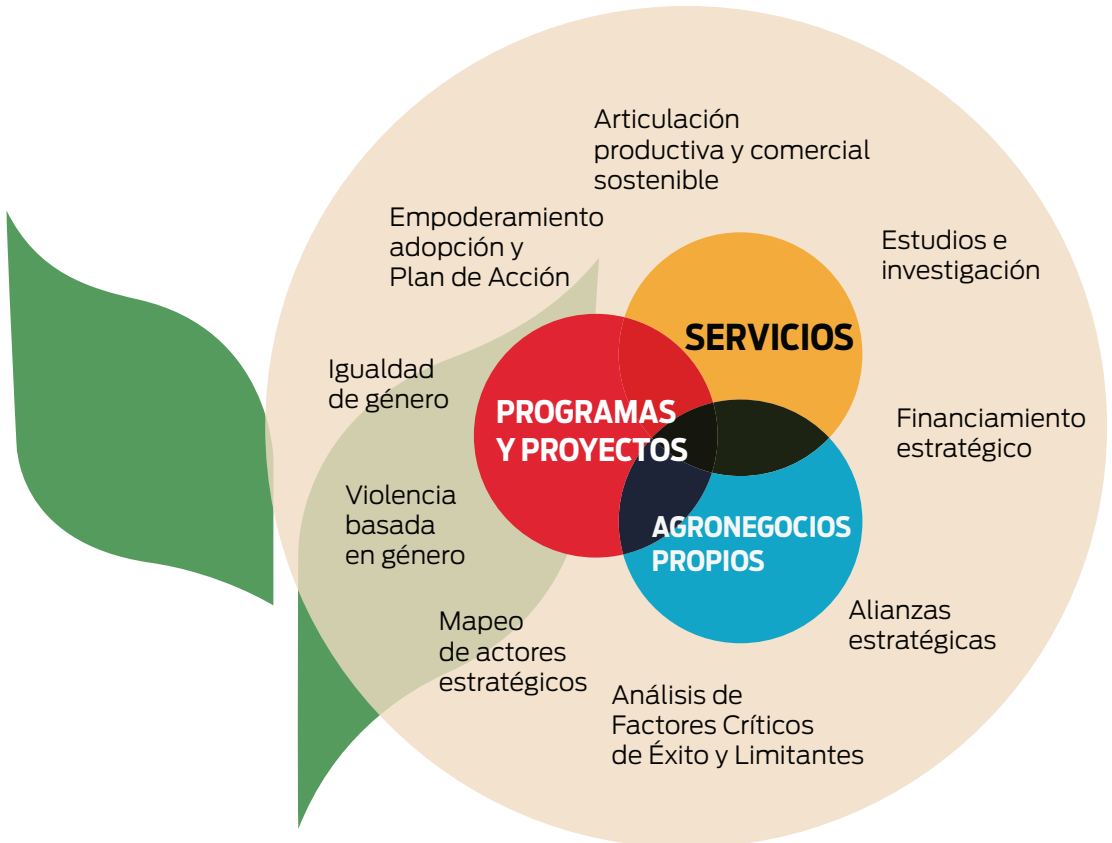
Articulación productiva y comercial sostenible

Empoderamiento adopción y Plan de Acción

Estudios e investigación

SERVICIOS

Igualdad de género

PROGRAMAS Y PROYECTOS

Financiamiento estratégico

Violencia basada en género

AGRONEGOCIOS PROPIOS

Mapeo de actores estratégicos

Alianzas estratégicas

Análisis de Factores Críticos de Éxito y Limitantes